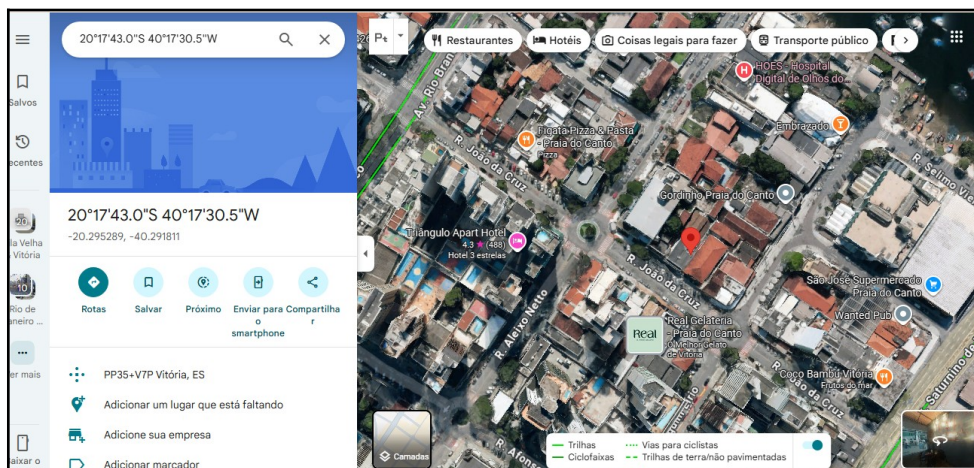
20°17'43.0"S 40°17'30.5"W

Salvos

ecentes

la Velha
Vitória

Rio de
aneiro ...

er mais

aixar o

20°17'43.0"S 40°17'30.5"W
-20.295289, -40.291811

Rotas
Salvar
Próximo
Enviar para o smartphone
Compartilhar

PP35+V7P Vitória, ES
Adicionar um lugar que está faltando
Adicione sua empresa
Adicionar marcador

Restaurantes
Hotéis
Coisas legais para fazer
Transporte público

HOES - Hospital Digital de Olhos do...
Figata Pizza & Pasta - Praia do Canto
Pizza
Embrazado
Gordinho Praia do Canto
Triângulo Apart Hotel
4.3 ★ (488)
Hotel 3 estrelas
São José Supermercado Praia do Canto
Wanted Pub
Real Gelateria - Praia do Canto
O Melhor Gelato de Vitória
Coco Bambu Vitória
Frutos do mar
Av. Rio Branco
R. João da Cruz
R. João da Cruz
R. Aleixo Netto
R. Selimo Ve
R. Afonso
Saturnino de
Real

Camadas
Trilhas
Ciclofaixas
Vias para ciclistas
Trilhas de terra/não pavimentadas